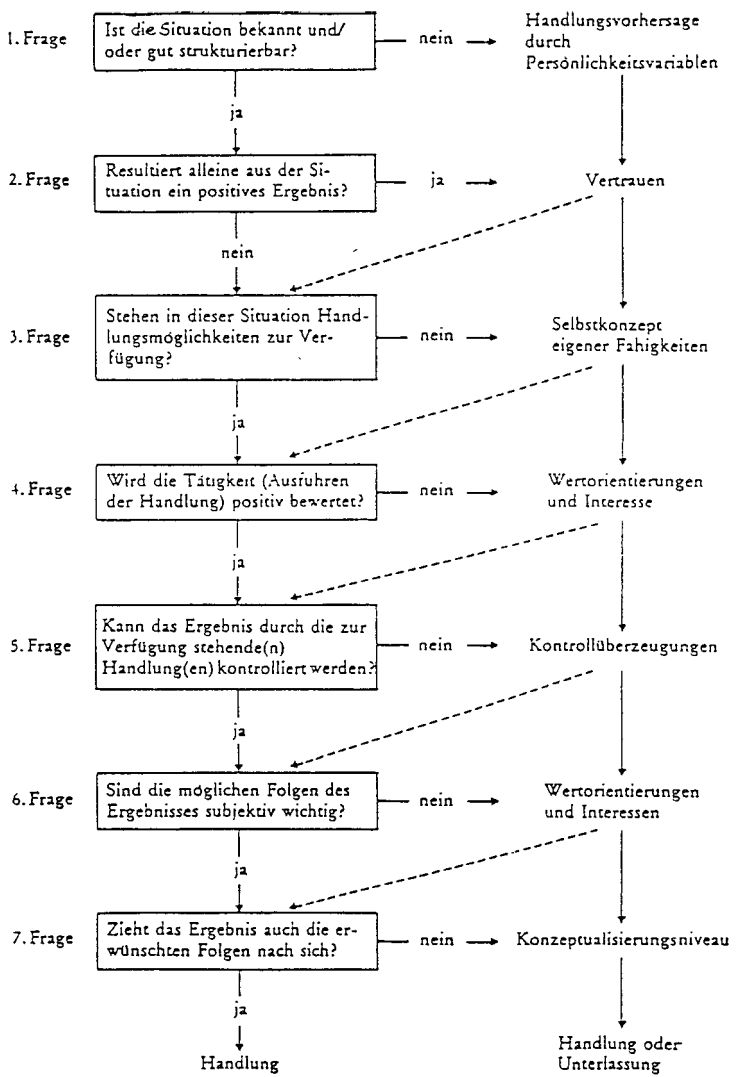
1. Frage

Ist die Situation bekannt und/ oder gut strukturierbar?

nein

Handlungsvorhersage durch Persönlichkeitsvariablen

ja

2. Frage

Resultiert alleine aus der Situation ein positives Ergebnis?

ja

Vertrauen

nein

3. Frage

Stehen in dieser Situation Handlungsmöglichkeiten zur Verfügung?

nein

Selbstkonzept eigener Fahigkeiten

ja

4. Frage

Wird die Tätigkeit (Ausfuhren der Handlung) positiv bewertet?

nein

Wertorientierungen und Interesse

ja

5. Frage

Kann das Ergebnis durch die zur Verfügung stehende(n) Handlung(en) kontrolliert werden?

nein

Kontrollüberzeugungen

ja

6. Frage

Sind die möglichen Folgen des Ergebnisses subjektiv wichtig?

nein

Wertorientierungen und Interessen

ja

7. Frage

Zieht das Ergebnis auch die erwünschten Folgen nach sich?

nein

Konzeptualisierungsniveau

ja

Handlung

Handlung oder Unterlassung